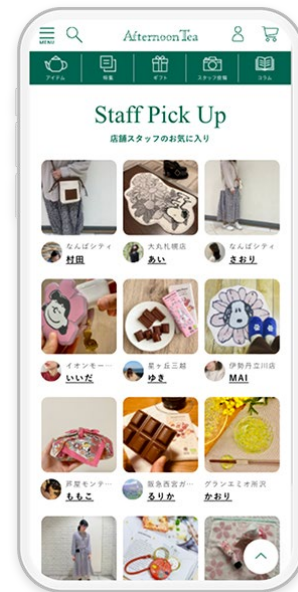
MENU

AfternoonTea

アイテム

特集

ギフト

スタッフ投稿

コラム

Staff Pick Up

店舗スタッフのお気に入り

なんばシティ
村田

大丸札幌店
あい

なんばシティ
さおり

イオンモー…
いいだ

星ヶ丘三越
ゆき

伊勢丹立川店
MAI

芦屋モンテ…
ももこ

阪急西宮ガ…
るりか

グランエミオ所沢
かおり